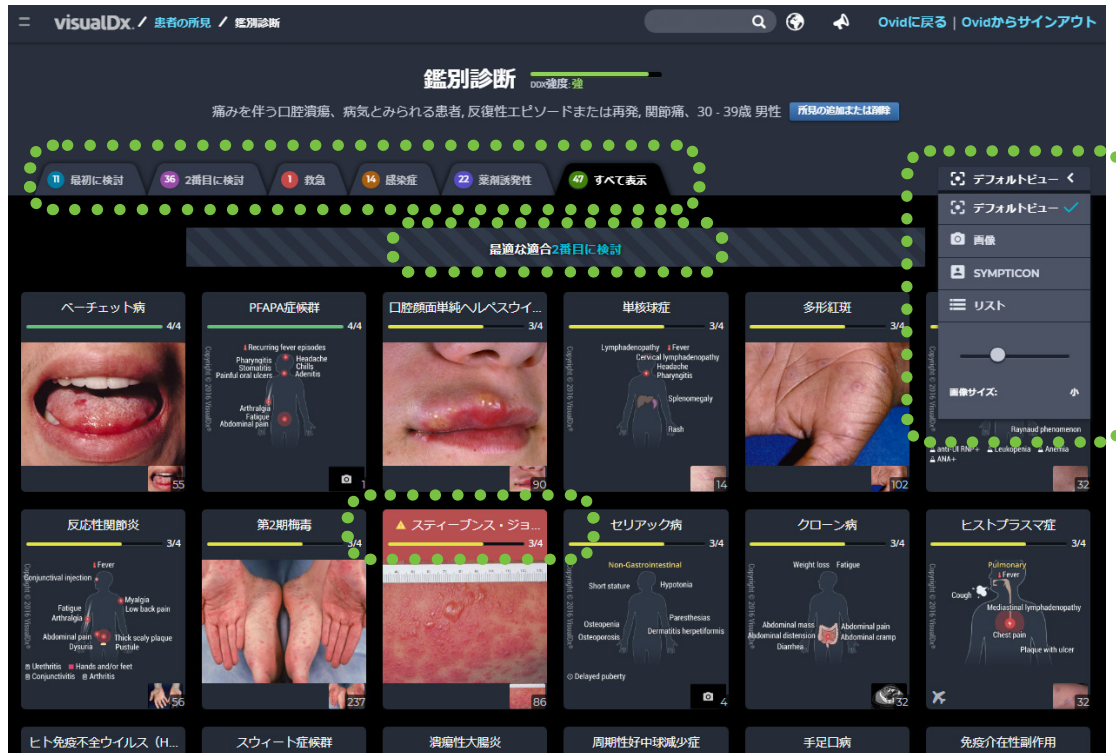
visualDx / 患者の所見 / 鑑別診断

Ovidに戻る | Ovidからサインアウト

鑑別診断 DDx確度: 強

痛みを伴う口腔潰瘍、病気とみられる患者, 反復性エピソードまたは再発, 関節痛、30 - 39歳 男性 所見の追加または削除

11 最初に検討 36 2番目に検討 1 救急 14 感染症 22 薬剤誘発性 47 すべて表示

最適な適合2番目に検討

デフォルトビュー
デフォルトビュー
画像
SYMPTICON
リスト
画像サイズ: 小

ベーチェット病 4/4 55

PFAPA症候群 4/4
Recurring fever episodes
Pharyngitis
Stomatitis
Painful oral ulcers
Headache
Chills
Adenitis
Arthralgia
Fatigue
Abdominal pain
Copyright © 2016 VisualDx®
1

口腔顔面単純ヘルペスウイ... 3/4 90

単核球症 3/4
Lymphadenopathy
Fever
Cervical lymphadenopathy
Headache
Pharyngitis
Splenomegaly
Rash
Copyright © 2016 VisualDx®
14

多形紅斑 3/4 102

Raynaud phenomenon
anti-U1 RNP+
Leukopenia
Anemia
ANA+
32

反応性関節炎 3/4
Fever
Conjunctival injection
Myalgia
Low back pain
Fatigue
Arthralgia
Abdominal pain
Dysuria
Thick scaly plaque
Pustule
Urethritis
Hands and/or feet
Conjunctivitis
Arthritis
Copyright © 2016 VisualDx®
56

第2期梅毒 3/4 237

スティーブンス・ジョ... 3/4 86

セリアック病 3/4
Non-Gastrointestinal
Short stature
Hypotonia
Paresthesias
Osteopenia
Dermatitis herpetiformis
Osteoporosis
Delayed puberty
Copyright © 2016 VisualDx®
4

クローン病 3/4
Weight loss
Fatigue
Abdominal mass
Abdominal pain
Abdominal distension
Abdominal cramp
Diarrhea
Copyright © 2016 VisualDx®
32

ヒストプラスマ症 3/4
Pulmonary
Fever
Cough
Mediastinal lymphadenopathy
Chest pain
Plaque with ulcer
Copyright © 2016 VisualDx®
32

ヒト免疫不全ウイルス（H... スウィート症候群 潰瘍性大腸炎 周期性好中球減少症 手足口病 免疫介在性副作用